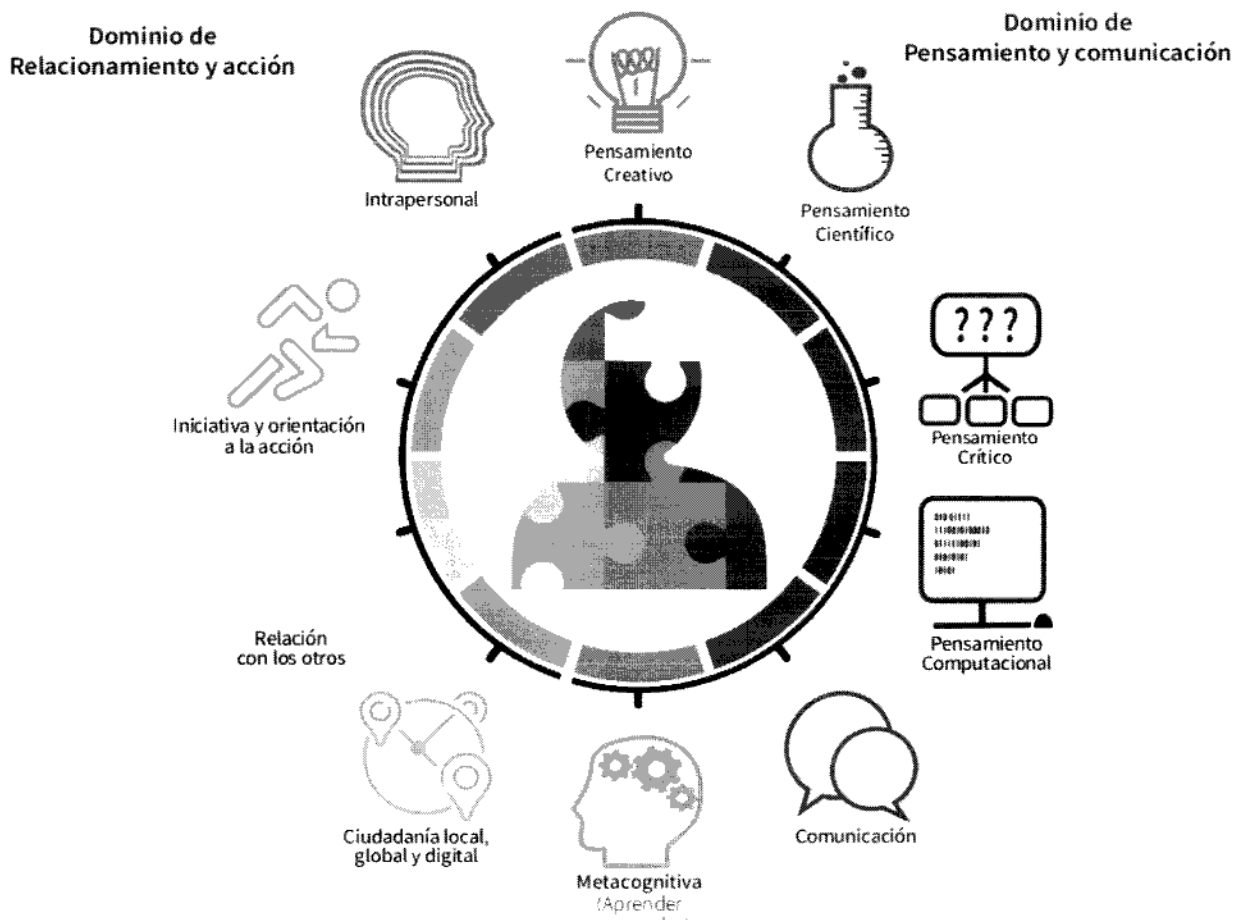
Dominio de
Relacionamiento y acción

Dominio de
Pensamiento y comunicación

Pensamiento Creativo

Intrapersonal

Pensamiento Científico

???

Pensamiento Crítico

Iniciativa y orientación a la acción

Pensamiento Computacional

Relación con los otros

Comunicación

Ciudadanía local, global y digital

Metacognitiva
(Aprender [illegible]